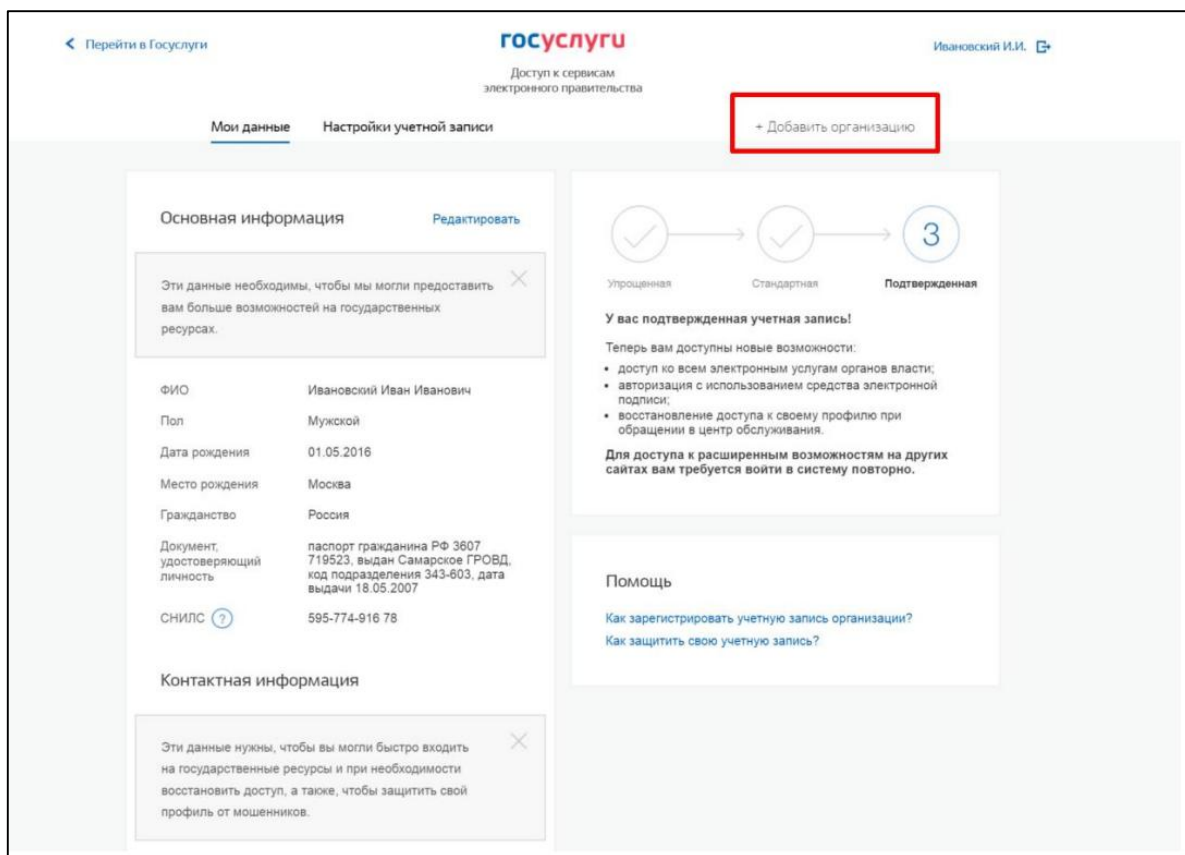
Перейти в Госуслуги

госуслуги

Доступ к сервисам электронного правительства

Ивановский И.И.

Мои данные

Настройки учетной записи

+ Добавить организацию

Основная информация

Редактировать

Эти данные необходимы, чтобы мы могли предоставить вам больше возможностей на государственных ресурсах.

| ФИО | Ивановский Иван Иванович |
|---|---|
| Пол | Мужской |
| Дата рождения | 01.05.2016 |
| Место рождения | Москва |
| Гражданство | Россия |
| Документ, удостоверяющий личность | паспорт гражданина РФ 3607 719523, выдан Самарское ГРОВД, код подразделения 343-603, дата выдачи 18.05.2007 |
| СНИЛС ? | 595-774-916 78 |

Контактная информация

Эти данные нужны, чтобы вы могли быстро входить на государственные ресурсы и при необходимости восстановить доступ, а также, чтобы защитить свой профиль от мошенников.

3

Упрощенная

Стандартная

Подтвержденная

У вас подтвержденная учетная запись!

Теперь вам доступны новые возможности:
• доступ ко всем электронным услугам органов власти;
• авторизация с использованием средства электронной подписи;
• восстановление доступа к своему профилю при обращении в центр обслуживания.

Для доступа к расширенным возможностям на других сайтах вам требуется войти в систему повторно.

Помощь

Как зарегистрировать учетную запись организации?

Как защитить свою учетную запись?